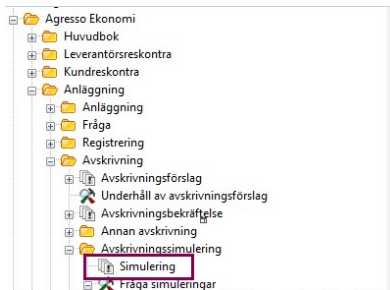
Agresso Ekonomi
Huvudbok
Leverantörsreskontra
Kundreskontra
Anläggning
Anläggning
Fråga
Registrering
Avskrivning
Avskrivningsförslag
Underhåll av avskrivningsförslag
Avskrivningsbekräftelse
Annan avskrivning
Avskrivningssimulering
Simulering
Fråga simuleringar